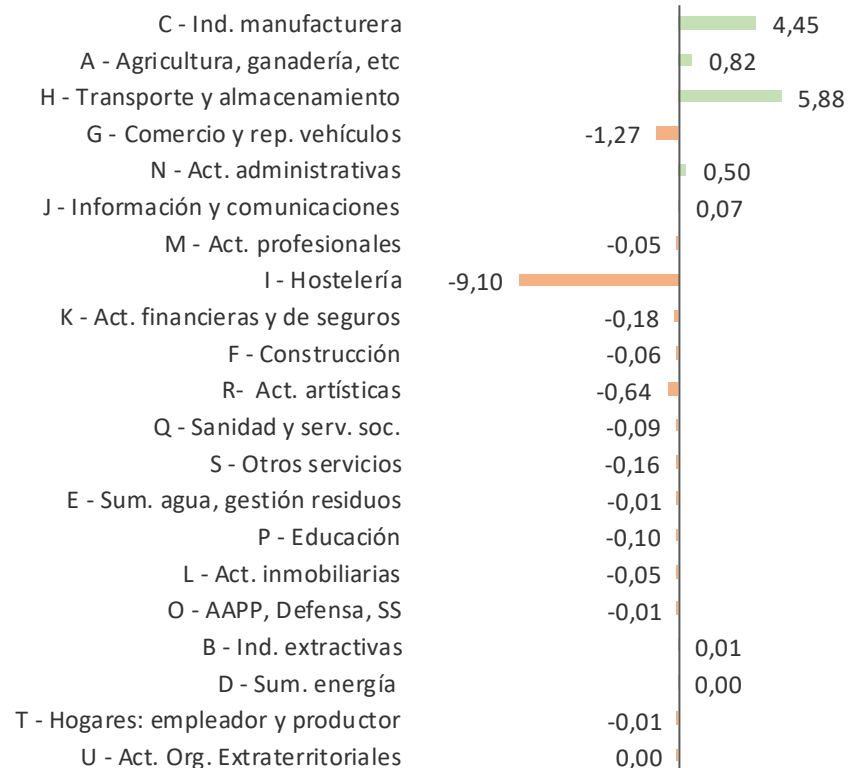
C - Ind. manufacturera 4,45
A - Agricultura, ganadería, etc 0,82
H - Transporte y almacenamiento 5,88
G - Comercio y rep. vehículos -1,27
N - Act. administrativas 0,50
J - Información y comunicaciones 0,07
M - Act. profesionales -0,05
I - Hostelería -9,10
K - Act. financieras y de seguros -0,18
F - Construcción -0,06
R- Act. artísticas -0,64
Q - Sanidad y serv. soc. -0,09
S - Otros servicios -0,16
E - Sum. agua, gestión residuos -0,01
P - Educación -0,10
L - Act. inmobiliarias -0,05
O - AAPP, Defensa, SS -0,01
B - Ind. extractivas 0,01
D - Sum. energía 0,00
T - Hogares: empleador y productor -0,01
U - Act. Org. Extraterritoriales 0,00